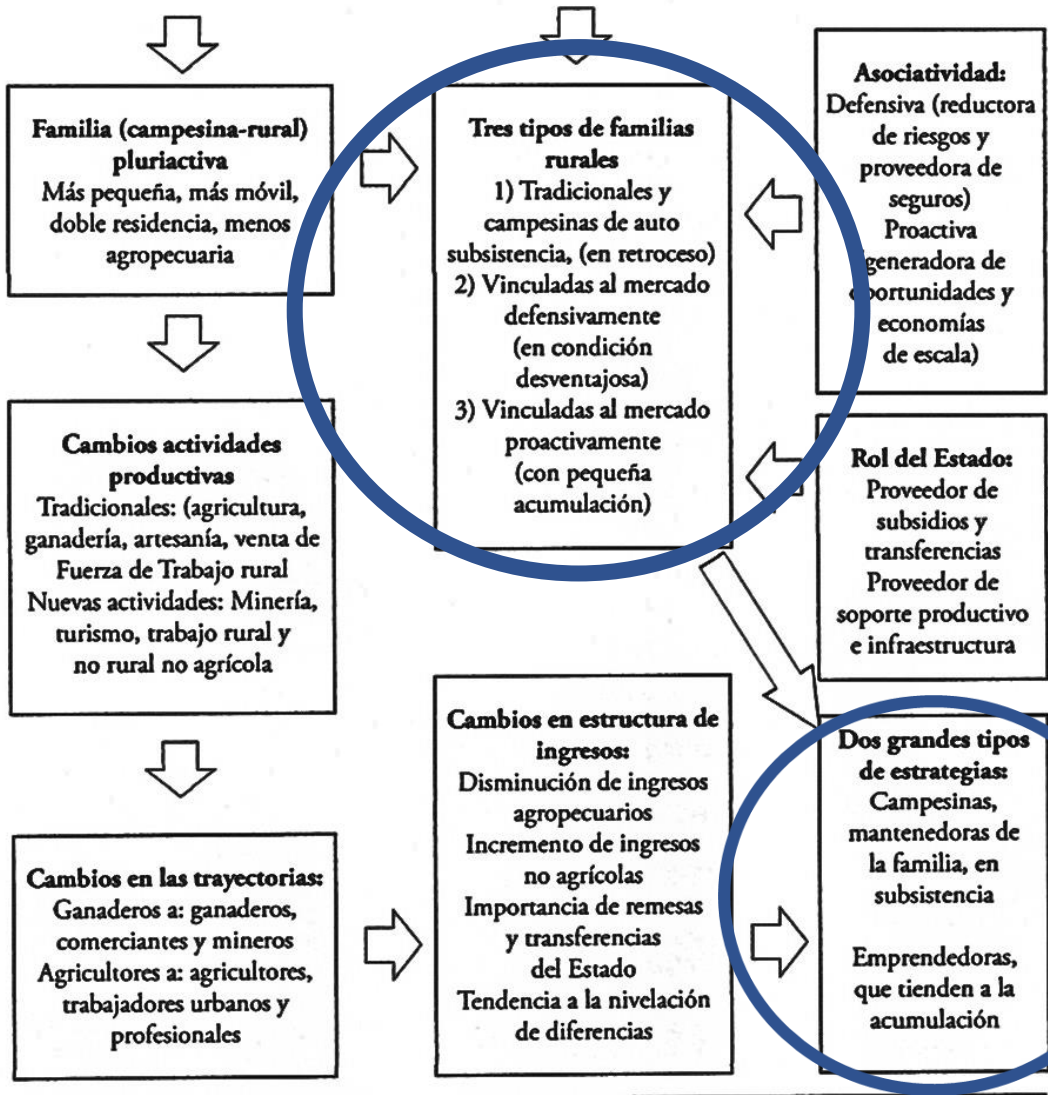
Familia (campesina-rural) pluriactiva
Más pequeña, más móvil, doble residencia, menos agropecuaria

Cambios actividades productivas
Tradicionales: (agricultura, ganadería, artesanía, venta de Fuerza de Trabajo rural
Nuevas actividades: Minería, turismo, trabajo rural y no rural no agrícola

Cambios en las trayectorias:
Ganaderos a: ganaderos, comerciantes y mineros
Agricultores a: agricultores, trabajadores urbanos y profesionales

Tres tipos de familias rurales
1) Tradicionales y campesinas de auto subsistencia, (en retroceso)
2) Vinculadas al mercado defensivamente (en condición desventajosa)
3) Vinculadas al mercado proactivamente (con pequeña acumulación)

Cambios en estructura de ingresos:
Disminución de ingresos agropecuarios
Incremento de ingresos no agrícolas
Importancia de remesas y transferencias del Estado
Tendencia a la nivelación de diferencias

Asociatividad:
Defensiva (reductora de riesgos y proveedora de seguros)
Proactiva generadora de oportunidades y economías de escala)

Rol del Estado:
Proveedor de subsidios y transferencias
Proveedor de soporte productivo e infraestructura

Dos grandes tipos de estrategias:
Campesinas, mantenedoras de la familia, en subsistencia

Emprendedoras, que tienden a la acumulación